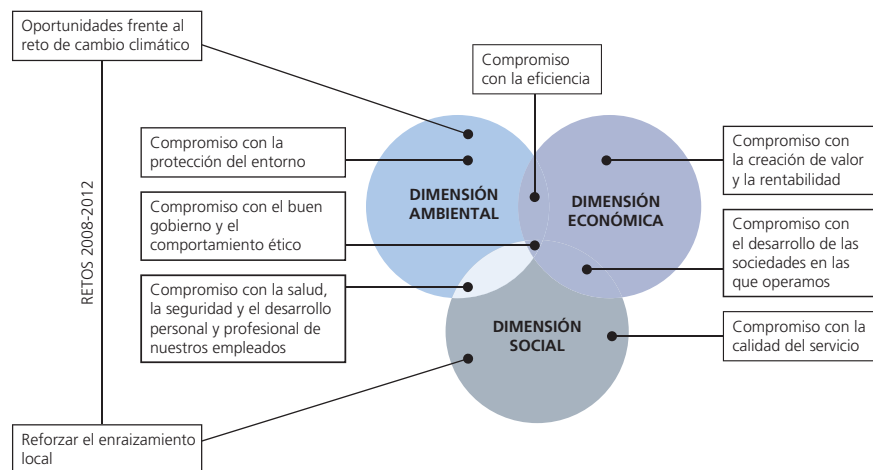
Oportunidades frente al reto de cambio climático

RETOS 2008-2012

Compromiso con la eficiencia

Compromiso con la protección del entorno

DIMENSIÓN AMBIENTAL

DIMENSIÓN ECONÓMICA

Compromiso con la creación de valor y la rentabilidad

Compromiso con el buen gobierno y el comportamiento ético

Compromiso con el desarrollo de las sociedades en las que operamos

Compromiso con la salud, la seguridad y el desarrollo personal y profesional de nuestros empleados

DIMENSIÓN SOCIAL

Compromiso con la calidad del servicio

Reforzar el enraizamiento local